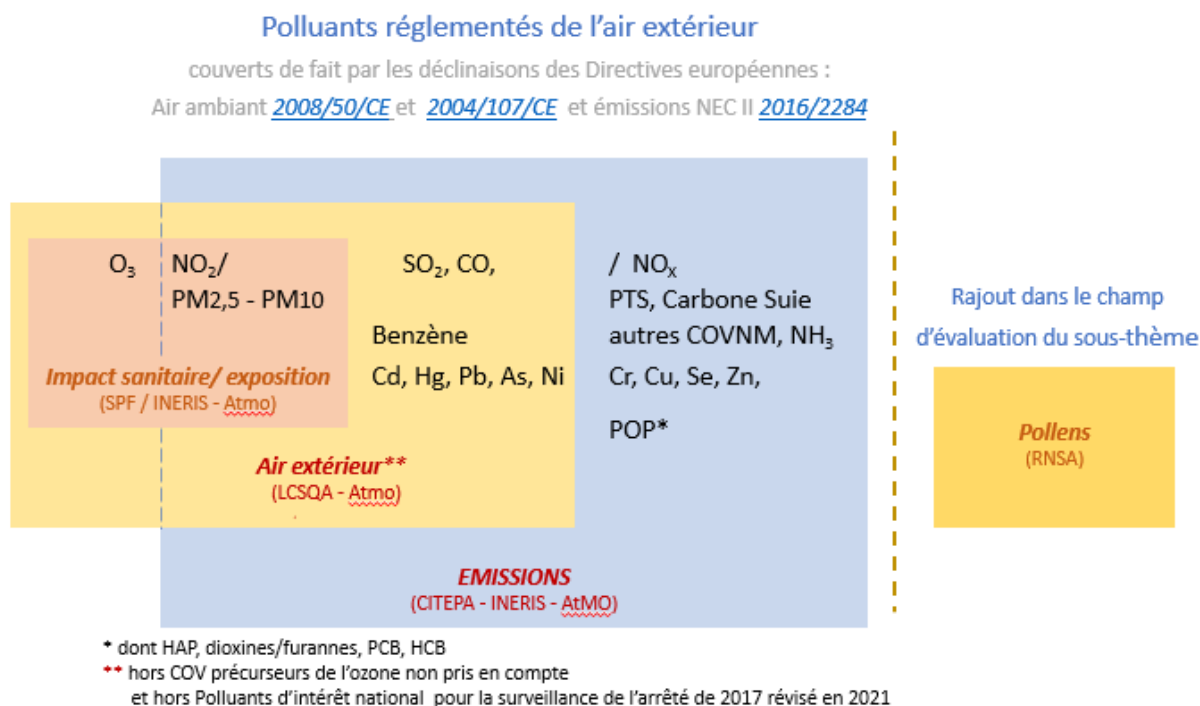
Polluants réglementés de l'air extérieur

couverts de fait par les déclinaisons des Directives européennes :

Air ambiant 2008/50/CE et 2004/107/CE et émissions NEC II 2016/2284

$O_3$

$NO_2$/

PM2,5 - PM10

$SO_2$, CO,

Benzène

Cd, Hg, Pb, As, Ni

/ $NO_X$

PTS, Carbone Suie

autres COVNM, $NH_3$

Cr, Cu, Se, Zn,

POP*

Impact sanitaire/ exposition

(SPF / INERIS - Atmo)

Air extérieur**

(LCSQA - Atmo)

EMISSIONS

(CITEPA - INERIS - AtMO)

Rajout dans le champ d'évaluation du sous-thème

Pollens

(RNSA)

* dont HAP, dioxines/furannes, PCB, HCB

** hors COV précurseurs de l'ozone non pris en compte et hors Polluants d'intérêt national pour la surveillance de l'arrêté de 2017 révisé en 2021